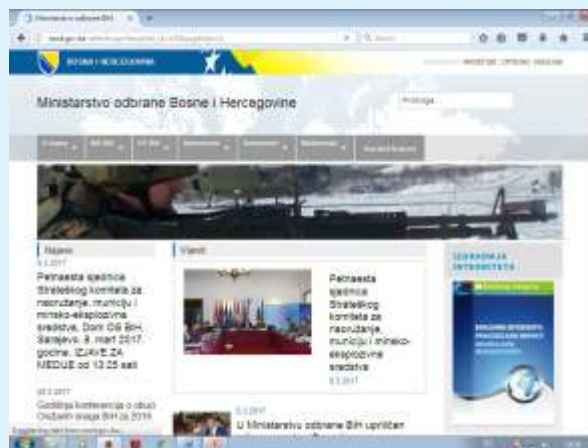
Ministarstvo odbrane BiH

BOSNA I HERCEGOVINA

Ministarstvo odbrane Bosne i Hercegovine

Pretraga

Najave

Petnaesta sjednica Strateškog komiteta za nabavku naoružanja, municiju i minsko-eksplozivna sredstva, Dom OS BiH, Sarajevo, 8. mart 2017. godine. IZJAVE ZA MEDIJE od 13.25 sati

Vijesti

Petnaesta sjednica Strateškog komiteta za naoružanje, municiju i minsko-eksplozivna sredstva

U Ministarstvu odbrane BiH upriličen

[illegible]